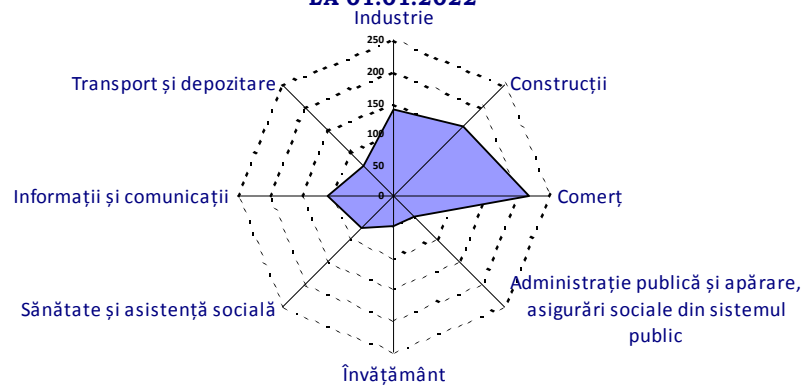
LA 01.01.2022

Industrie

250
200
150
100
50
0

Construcții

Comerț

Administrație publică și apărare, asigurări sociale din sistemul public

Învățământ

Sănătate și asistență socială

Informații și comunicații

Transport și depozitare